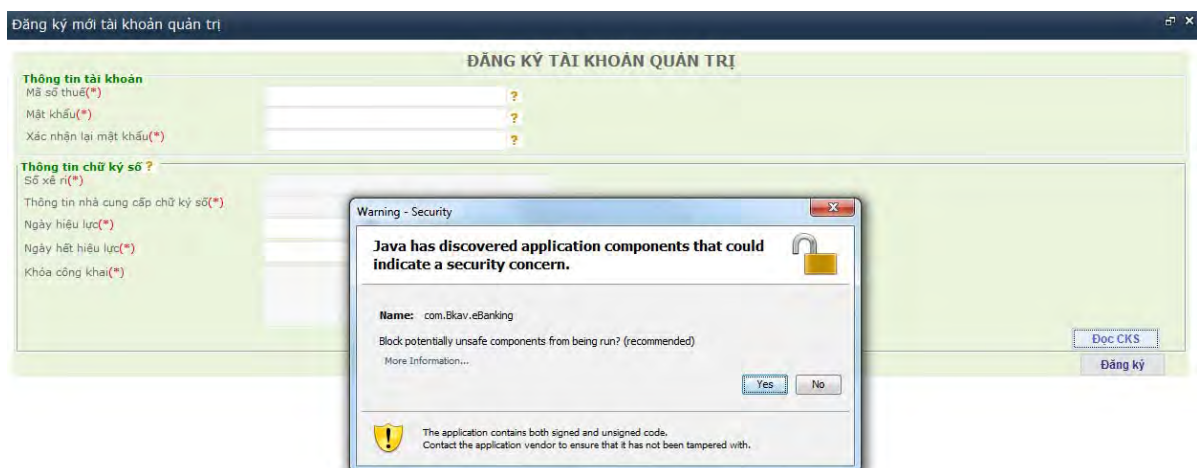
Đăng ký mới tài khoản quản trị

ĐĂNG KÝ TÀI KHOẢN QUẢN TRỊ

Thông tin tài khoản
Mã số thuế(*) ?
Mật khẩu(*) ?
Xác nhận lại mật khẩu(*) ?

Thông tin chữ ký số ?
Số xê ri(*)
Thông tin nhà cung cấp chữ ký số(*)
Ngày hiệu lực(*)
Ngày hết hiệu lực(*)
Khóa công khai(*)

Warning - Security

Java has discovered application components that could indicate a security concern.

Name: com.Bkav.eBanking

Block potentially unsafe components from being run? (recommended)

More Information...

Yes No

The application contains both signed and unsigned code.
Contact the application vendor to ensure that it has not been tampered with.

Đọc CKS
Đăng ký